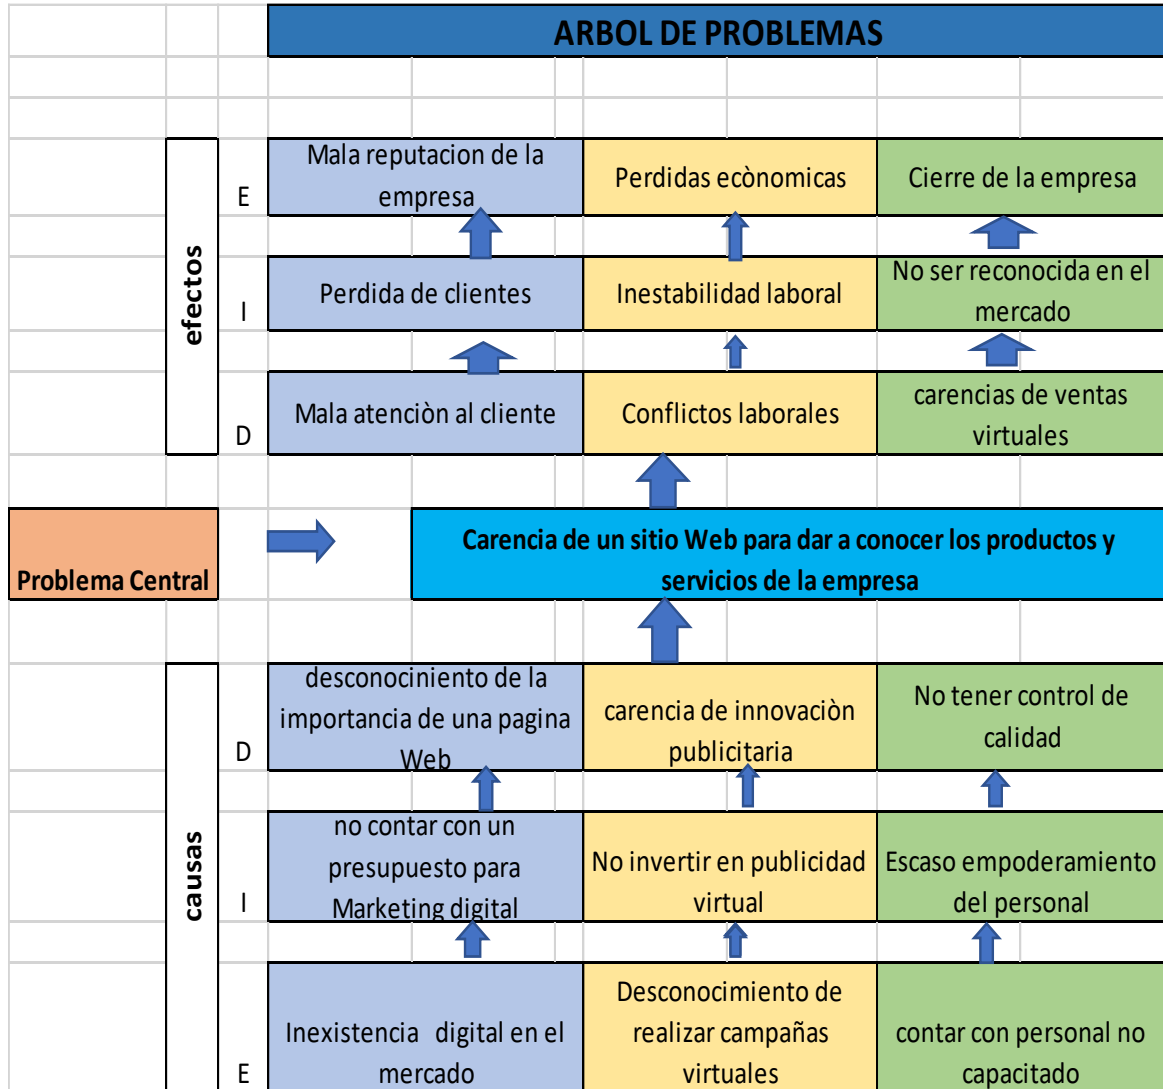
ARBOL DE PROBLEMAS

efectos

| | | | |
|---|---|---|---|
| E | Mala reputacion de la empresa | Perdidas ecònomicas | Cierre de la empresa |
| I | Perdida de clientes | Inestabilidad laboral | No ser reconocida en el mercado |
| D | Mala atenciòn al cliente | Conflictos laborales | carencias de ventas virtuales |

Problema Central

Carencia de un sitio Web para dar a conocer los productos y servicios de la empresa

causas

| | | | |
|---|---|---|---|
| D | desconocimiento de la importancia de una pagina Web | carencia de innovaciòn publicitaria | No tener control de calidad |
| I | no contar con un presupuesto para Marketing digital | No invertir en publicidad virtual | Escaso empoderamiento del personal |
| E | Inexistencia digital en el mercado | Desconocimiento de realizar campañas virtuales | contar con personal no capacitado |